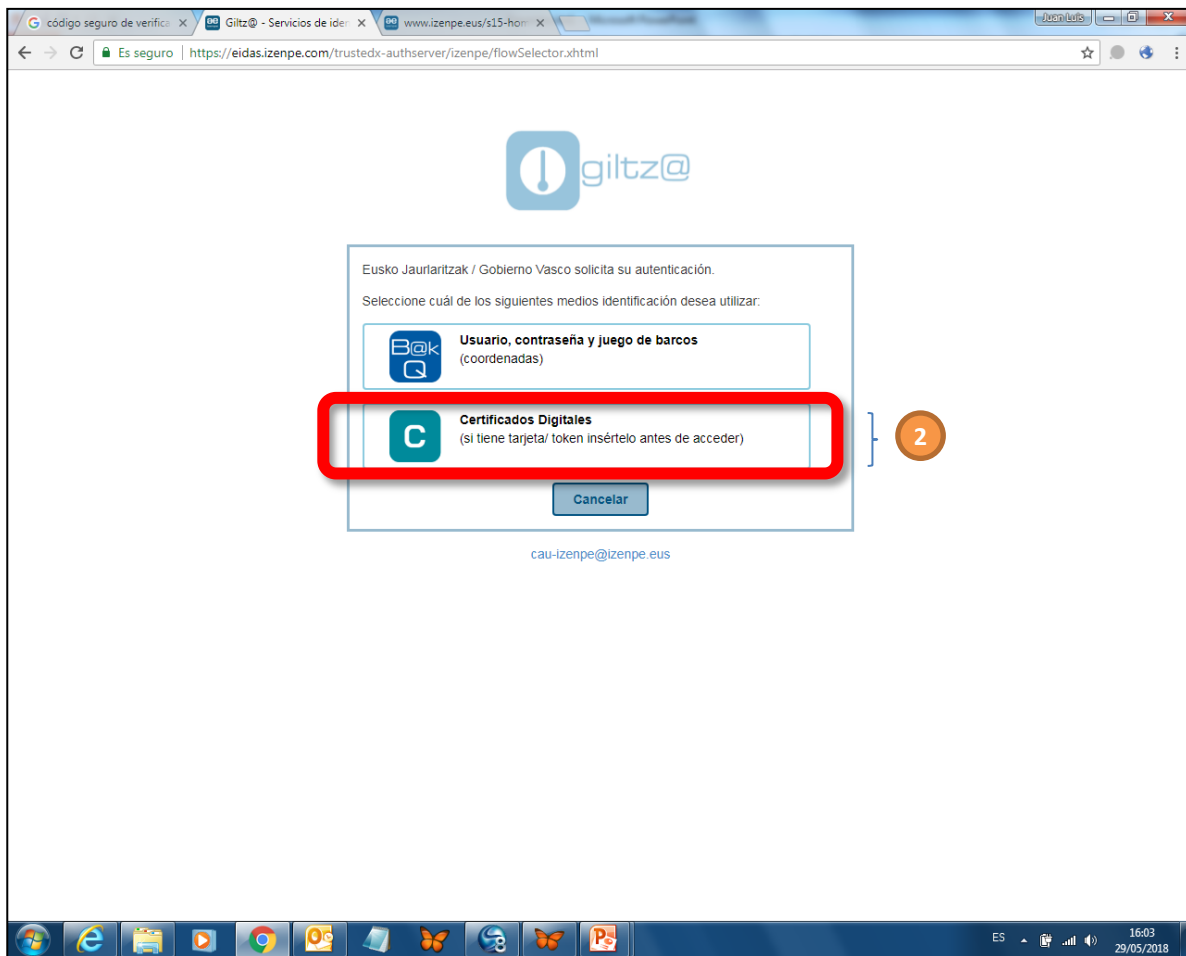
código seguro de verifica ×
Giltz@ - Servicios de iden ×
www.izenpe.eus/s15-hom ×
Juan Luis
Es seguro | https://eidas.izenpe.com/trustedx-authserver/izenpe/flowSelector.xhtml

giltz@

Eusko Jaurlaritzak / Gobierno Vasco solicita su autenticación.

Seleccione cuál de los siguientes medios identificación desea utilizar:

B@k Q
Usuario, contraseña y juego de barcos
(coordenadas)

C
Certificados Digitales
(si tiene tarjeta/ token insértelo antes de acceder)

2

Cancelar

cau-izenpe@izenpe.eus

ES
16:03
29/05/2018